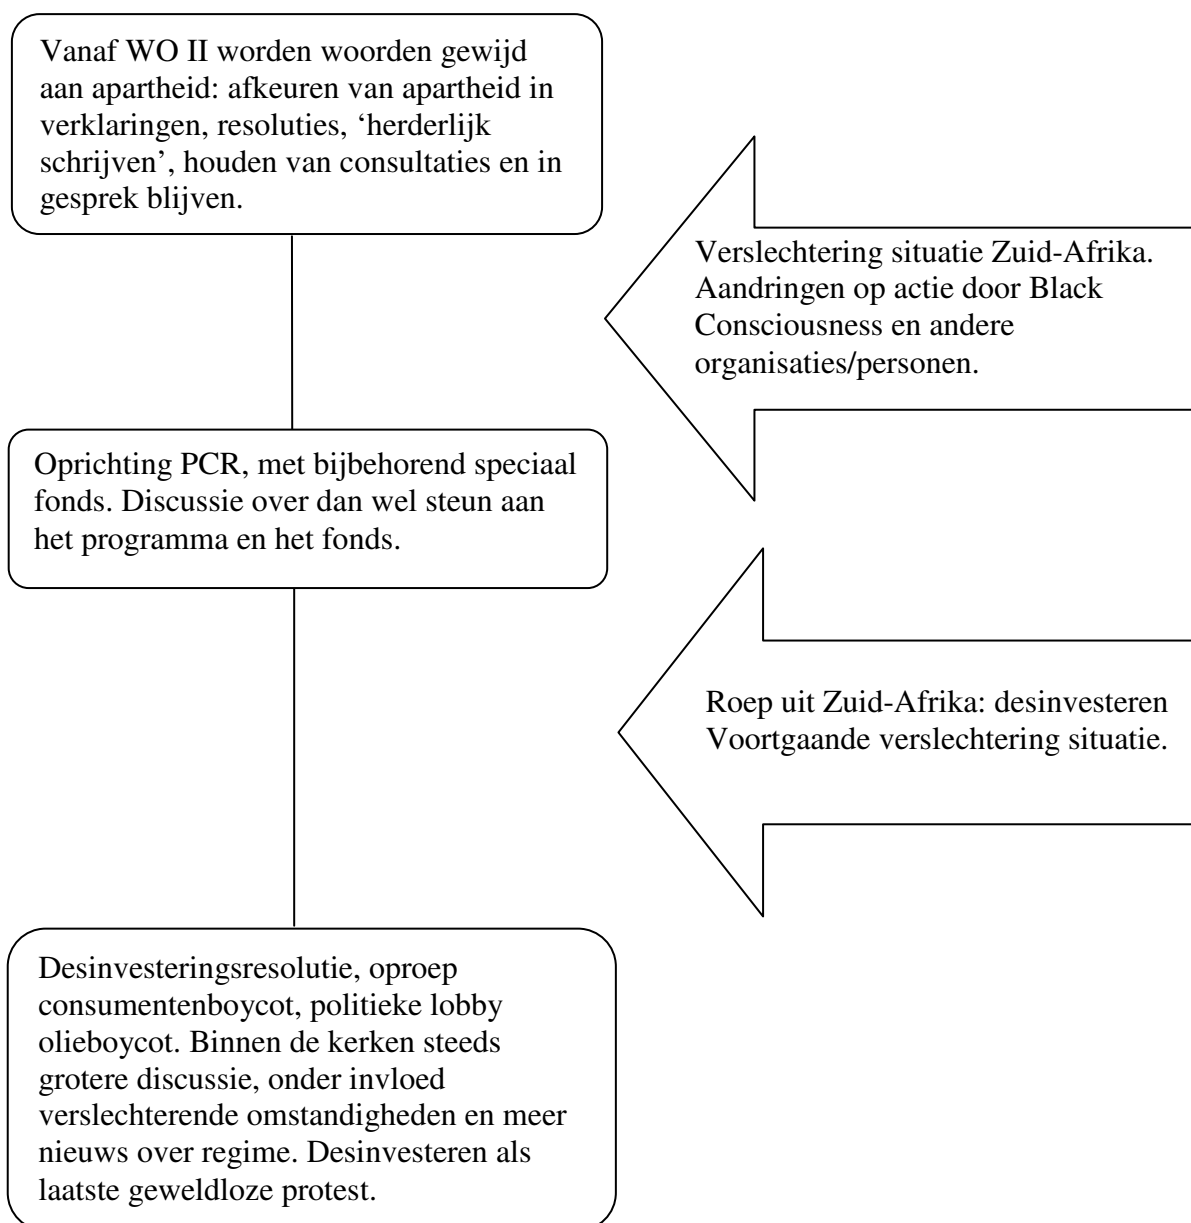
Vanaf WO II worden woorden gewijd aan apartheid: afkeuren van apartheid in verklaringen, resoluties, ‘herderlijk schrijven’, houden van consultaties en in gesprek blijven.

Verslechtering situatie Zuid-Afrika. Aandringen op actie door Black Consciousness en andere organisaties/personen.

Oprichting PCR, met bijbehorend speciaal fonds. Discussie over dan wel steun aan het programma en het fonds.

Roep uit Zuid-Afrika: desinvesteren
Voortgaande verslechtering situatie.

Desinvesteringsresolutie, oproep consumentenboycot, politieke lobby olieboycot. Binnen de kerken steeds grotere discussie, onder invloed verslechterende omstandigheden en meer nieuws over regime. Desinvesteren als laatste geweldloze protest.